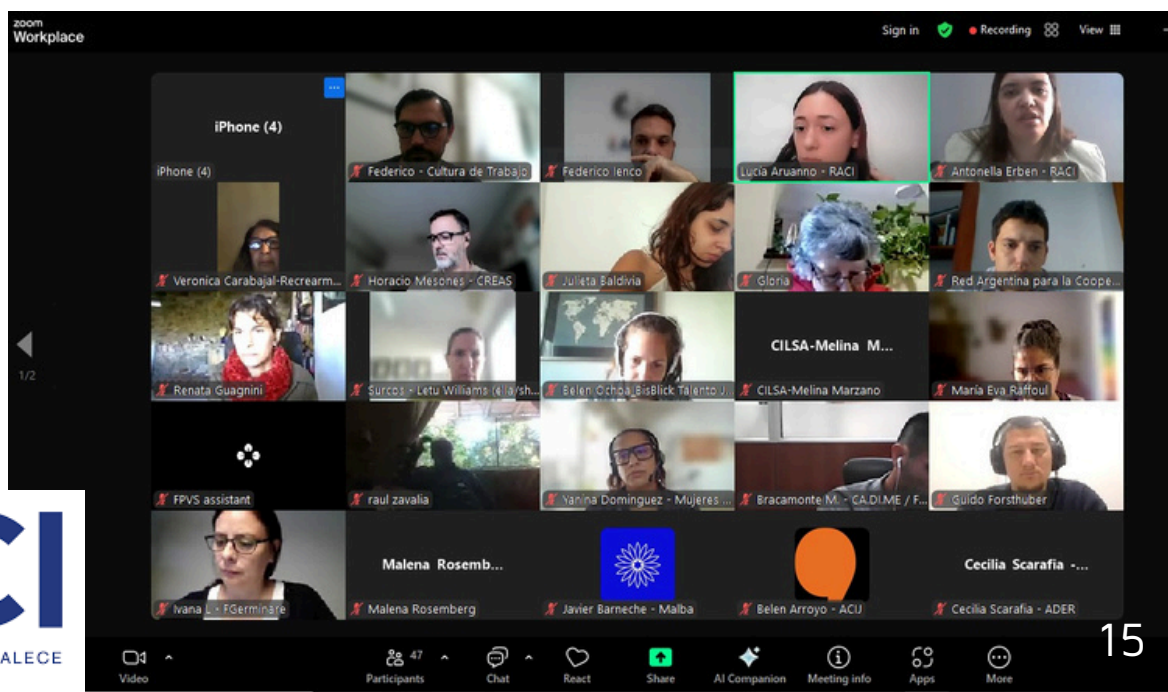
zoom Workplace

Sign in

Recording

View

iPhone (4)

iPhone (4)

Federico - Cultura de Trabajo

Federico Ienco

Lucía Aruanno - RACI

Antonella Erben - RACI

Veronica Carabajal-Recrearm...

Horacio Mesones - CREAS

Julieta Baldivia

Gloria

Red Argentina para la Coope...

1/2

Renata Guagnini

Surcos - Letu Williams (ella/sh...

Belen Ochoa_BisBlick Talento J...

CILSA-Melina M...

CILSA-Melina Marzano

María Eva Raffoul

FPVS assistant

raul zavalia

Yanina Dominguez - Mujeres ...

Bracamonte M. - CA.DI.ME / F...

Guido Forsthuber

Ivana L - FGerminare

Malena Rosemb...

Malena Rosemberg

Javier Barneche - Malba

Belen Arroyo - ACIJ

Cecilia Scarafia -...

Cecilia Scarafia - ADER

CI

ALECE

Video

47 Participants

Chat

React

Share

AI Companion

Meeting info

Apps

More

15